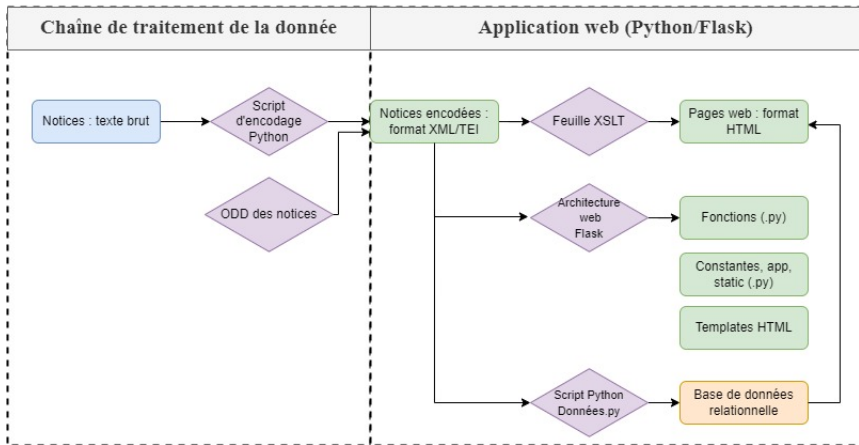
Chaîne de traitement de la donnée

Notices : texte brut

Script d'encodage Python

ODD des notices

Application web (Python/Flask)

Notices encodées : format XML/TEI

Feuille XSLT

Pages web : format HTML

Architecture web Flask

Fonctions (.py)

Constantes, app, static (.py)

Templates HTML

Script Python Données.py

Base de données relationnelle